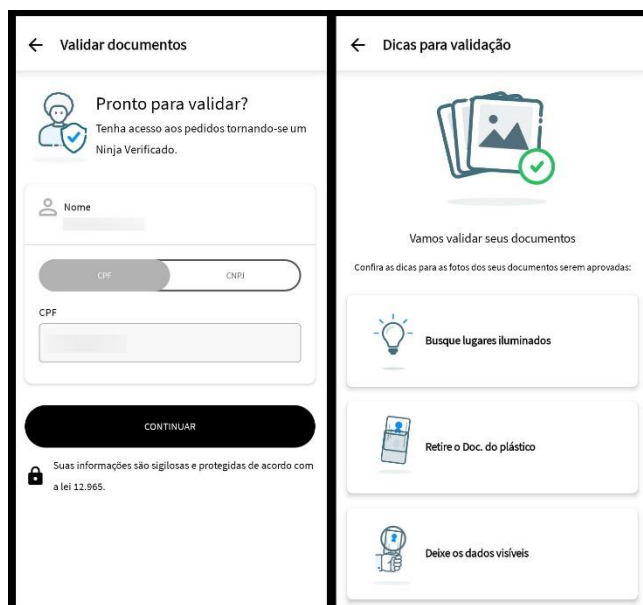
← Validar documentos

Pronto para validar?
Tenha acesso aos pedidos tornando-se um Ninja Verificado.

Nome

CPF CNPJ

CPF

CONTINUAR

Suas informações são sigilosas e protegidas de acordo com a lei 12.965.

← Dicas para validação

Vamos validar seus documentos

Confira as dicas para as fotos dos seus documentos serem aprovadas:

Busque lugares iluminados

Retire o Doc. do plástico

Deixe os dados visíveis